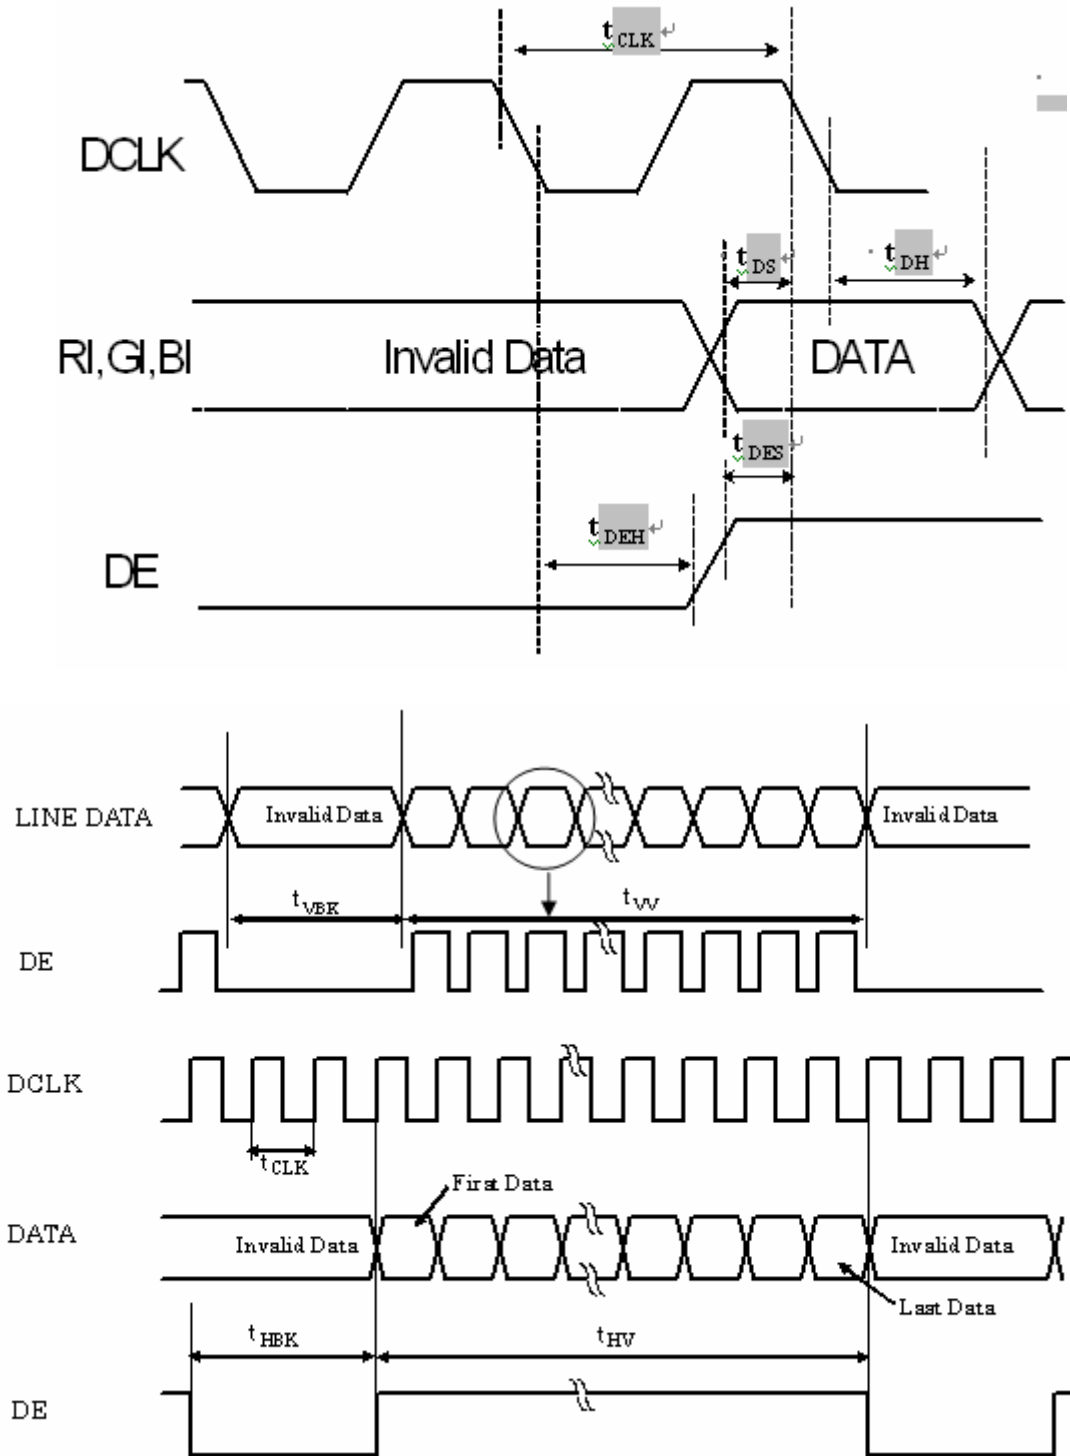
$t_{CLK}$

DCLK

$t_{DS}$

$t_{DH}$

RI,GI,BI

Invalid Data

DATA

$t_{DES}$

$t_{DEH}$

DE

LINE DATA

Invalid Data

Invalid Data

$t_{VBK}$

$t_{VV}$

DE

DCLK

$t_{CLK}$

First Data

DATA

Invalid Data

Invalid Data

Last Data

$t_{HBK}$

$t_{HV}$

DE